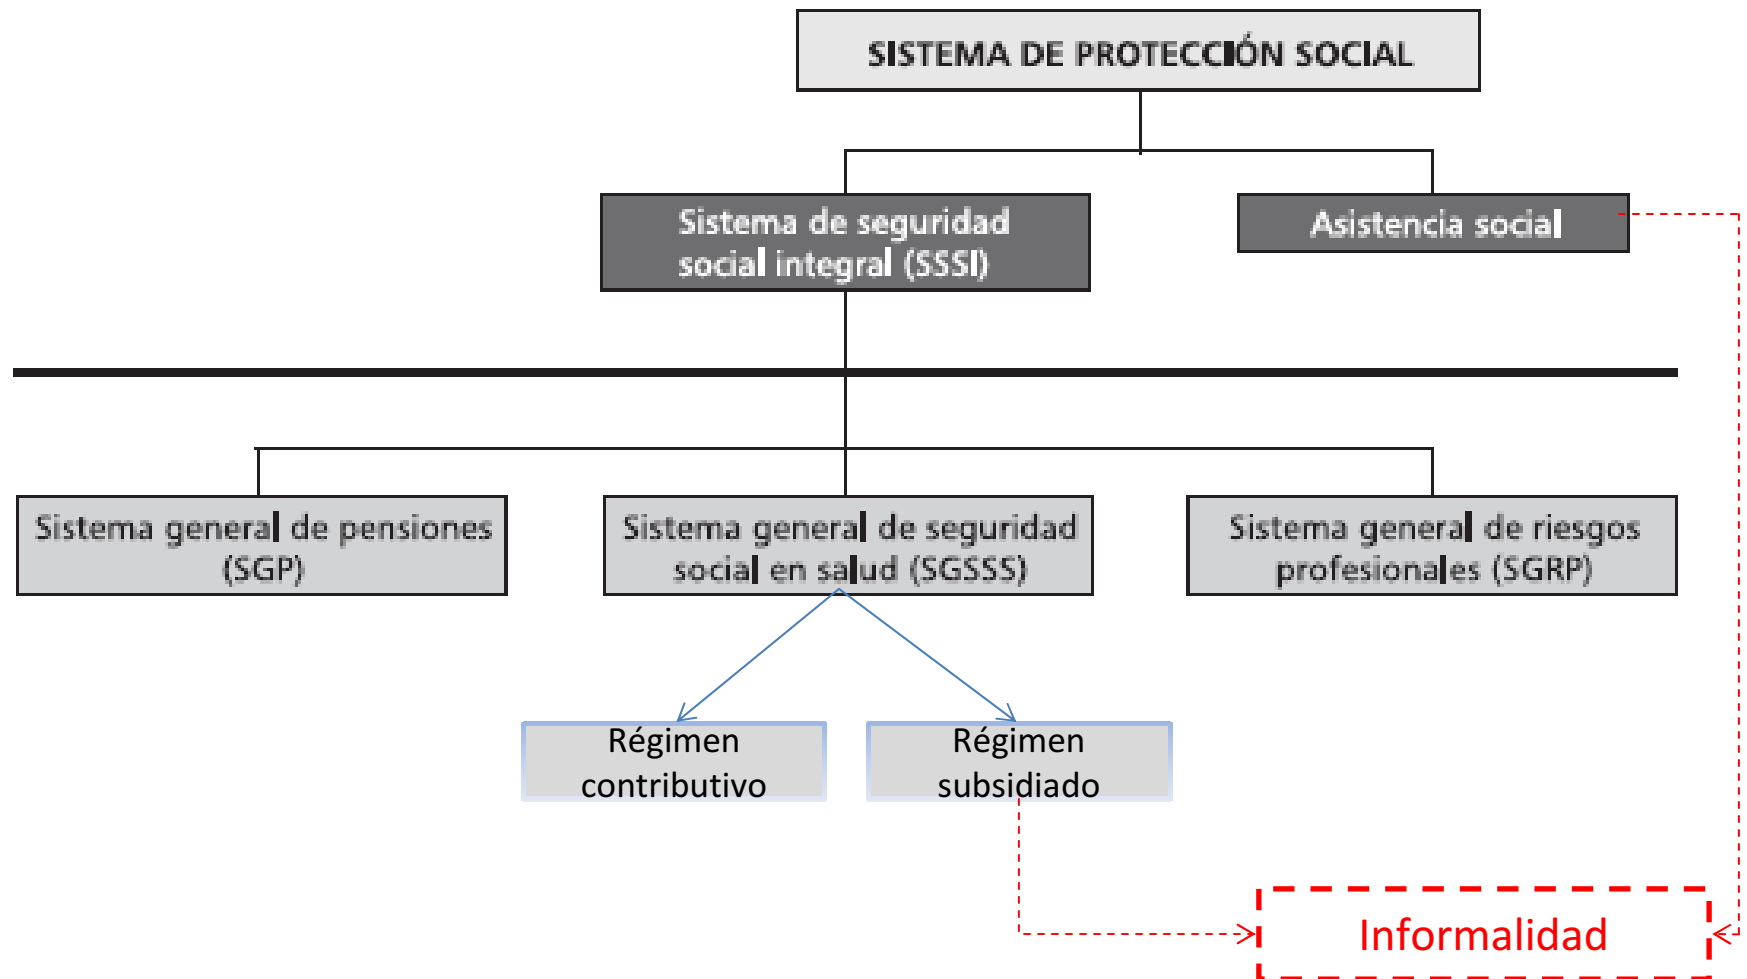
SISTEMA DE PROTECCIÓN SOCIAL

Sistema de seguridad social integral (SSSI)

Asistencia social

Sistema general de pensiones (SGP)

Sistema general de seguridad social en salud (SGSSS)

Sistema general de riesgos profesionales (SGRP)

Régimen contributivo

Régimen subsidiado

Informalidad